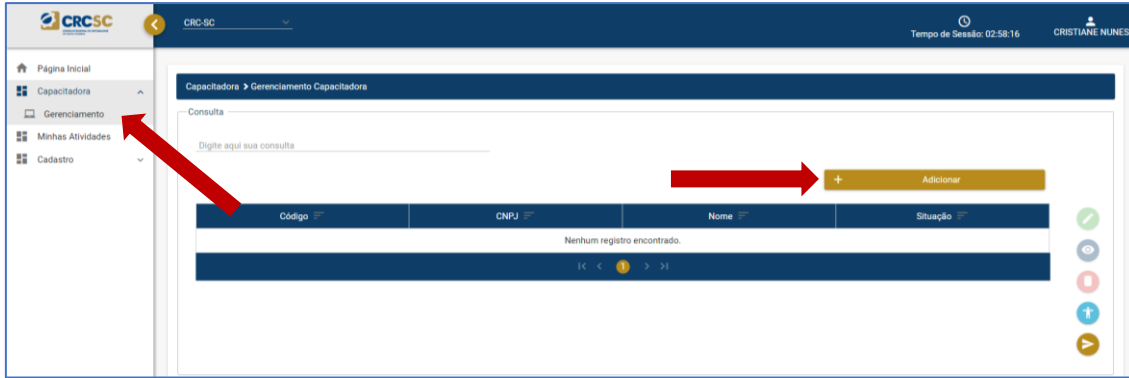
CRCSC

CRC-SC

Tempo de Sessão: 02:58:16

CRISTIANE NUNES

Página Inicial

Capacitadora

Gerenciamento

Minhas Atividades

Cadastro

Capacitadora > Gerenciamento Capacitadora

Consulta

Digite aqui sua consulta

+ Adicionar

| Código | CNPJ | Nome | Situação |
|---|---|---|---|
| Nenhum registro encontrado. | | | |

1